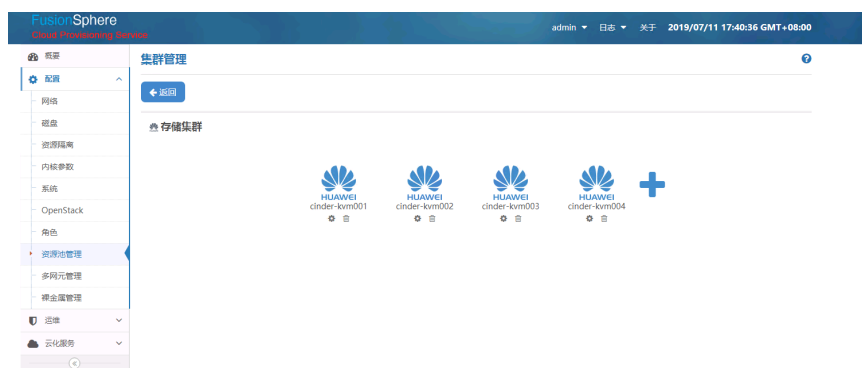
FusionSphere
Cloud Provisioning Service

admin ▾ 日志 ▾ 关于 2019/07/11 17:40:36 GMT+08:00

概要
配置
网络
磁盘
资源隔离
内核参数
系统
OpenStack
角色
资源池管理
多网元管理
裸金属管理
运维
云化服务

集群管理

返回

存储集群

HUAWEI
cinder-kvm001

HUAWEI
cinder-kvm002

HUAWEI
cinder-kvm003

HUAWEI
cinder-kvm004